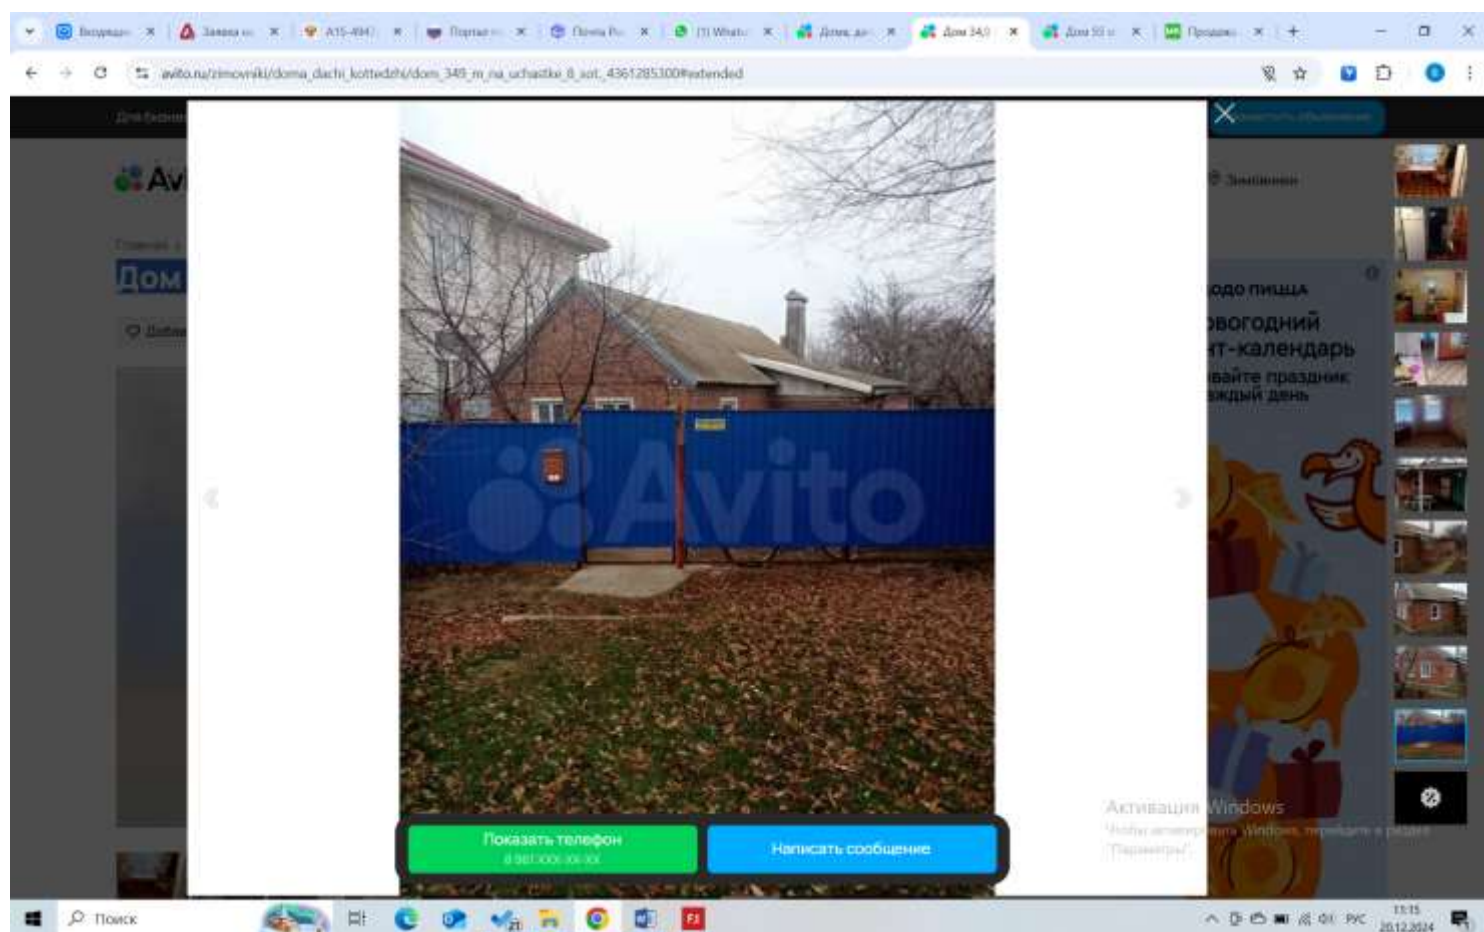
Входящие ×
Заявка ×
A15-4947 ×
Портал ×
Почта Р ×
(1) WhatsApp ×
Дома, да ×
Дом 34,9 ×
Дом 55 ×
Продажа ×
+

avito.ru/zimovniki/doma_dachi_kottedzhi/dom_349_m_na_uchastke_8_sot._4361285300#extended

Для бизнеса
Avi
Главная
Дом
Добав

Показать объявление
Заменения

одо пицца
вогодний
нт-календарь
вайте праздник
аждый день

Avito

Показать телефон
8 9XX XXX-XX-XX
Написать сообщение

Активация Windows
Чтобы активировать Windows, перейдите в раздел "Параметры".

Поиск
РУС
13:15
20.12.2024